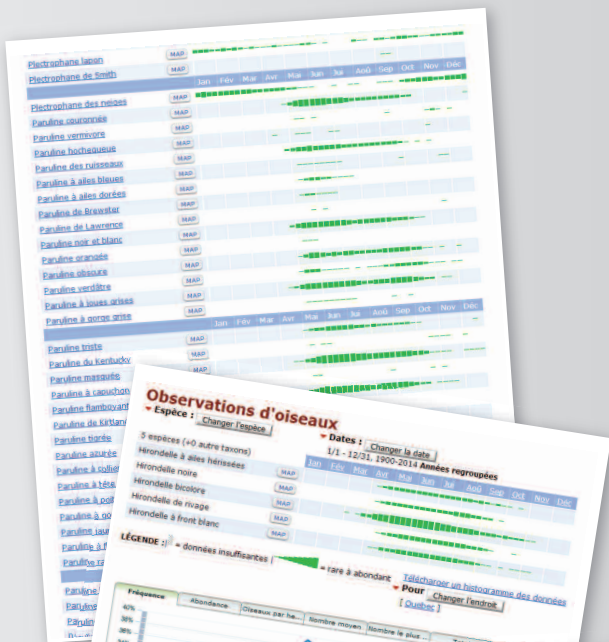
Plectrophane lapon MAP
Plectrophane de Smith MAP
Jan Fév Mar Avr Mai Jun Jui Aoû Sep Oct Nov Déc
Plectrophane des neiges MAP
Paruline couronnée MAP
Paruline vermivore MAP
Paruline hochequeue MAP
Paruline des ruisseaux MAP
Paruline à ailes bleues MAP
Paruline à ailes dorées MAP
Paruline de Brewster MAP
Paruline de Lawrence MAP
Paruline noir et blanc MAP
Paruline orangée MAP
Paruline obscure MAP
Paruline verdâtre MAP
Paruline à joues grises MAP
Paruline à gorge grise MAP
Jan Fév Mar Avr Mai Jun Jui Aoû Sep Oct Nov Déc
Paruline triste MAP
Paruline du Kentucky MAP
Paruline masquée MAP
Paruline à capuchon
Paruline flamboyant
Paruline de Kirtland
Paruline tigrée
Paruline azurée
Paruline à collier
Paruline à tête
Paruline à poit
Paruline à go
Paruline jaun
Paruline à f
Paruline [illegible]
Paruline
Paruline
Paruline

Observations d'oiseaux
Espèce : Changer l'espèce
Dates : Changer la date
5 espèces (+0 autre taxons)
1/1 - 12/31, 1900-2014 Années regroupées
Hirondelle à ailes hérissées
Jan Fév Mar Avr Mai Jun Jui Aoû Sep Oct Nov Déc
Hirondelle noire MAP
Hirondelle bicolore MAP
Hirondelle de rivage MAP
Hirondelle à front blanc MAP
LÉGENDE : = données insuffisantes | = rare à abondant
Télécharger un histogramme des données
Pour Changer l'endroit
[ Quebec ]
Fréquence Abondance Oiseaux par he... Nombre moyen Nombre le plus ...
40%
30%
20%
10%